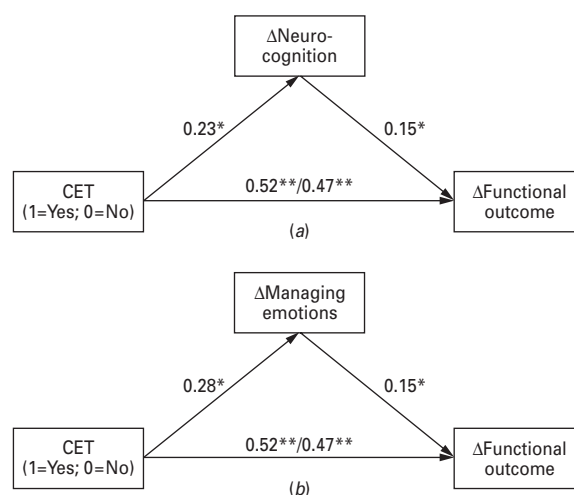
$\Delta$Neurocognition

0.23*

0.15*

CET (1=Yes; 0=No)

0.52**/0.47**

$\Delta$Functional outcome

(*a*)

$\Delta$Managing emotions

0.28*

0.15*

CET (1=Yes; 0=No)

0.52**/0.47**

$\Delta$Functional outcome

(*b*)